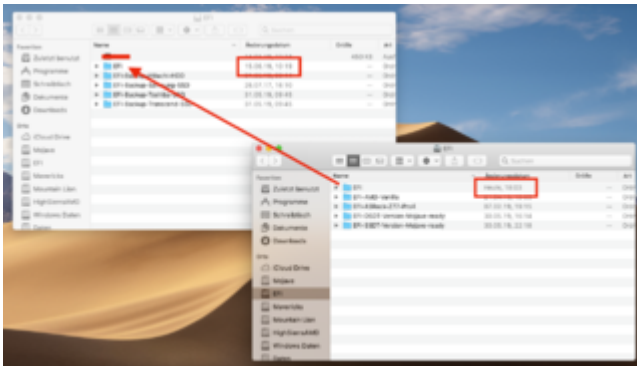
EFI

Favoriten
Zuletzt benutzt
Programme
Schreibtisch
Dokumente
Downloads
Orte
iCloud Drive
Mojave
EFI
Monterlia
Mountain Lion
HighSierraNVMD
Windows Daten

Name
Änderungsdatum
Größe
Art
EFI
15.05.18, 10:15
EFI-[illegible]
EFI-Backup-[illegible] SSD
EFI-Backup-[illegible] SSD
EFI-Backup Transcend SSD
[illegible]
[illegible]
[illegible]
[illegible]

EFI
Suchen
Favoriten
Zuletzt benutzt
Programme
Schreibtisch
Dokumente
Downloads
Orte
iCloud Drive
Mojave
EFI
Monterlia
Mountain Lion
HighSierraNVMD
Windows Daten
Daten

Name
Änderungsdatum
Größe
Art
EFI
Heute, 10:03
EFI-AMD-Vanilla
EFI-XMacs-OTI-IPod
EFI-D82X-Version Mojave ready
EFI-S82T-Version-Mojave ready
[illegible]
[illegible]
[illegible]